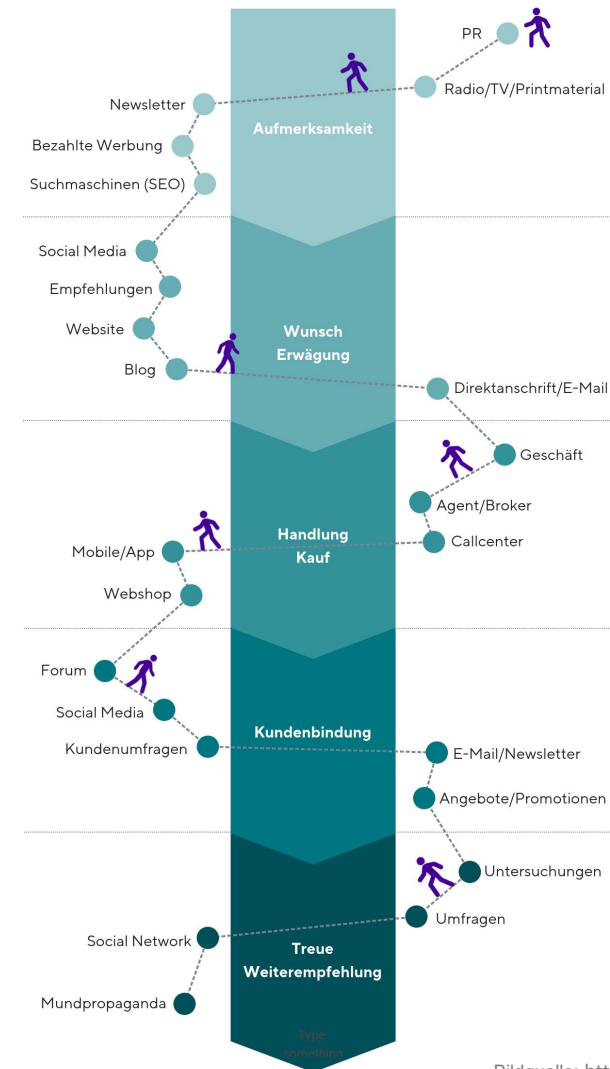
PR

Radio/TV/Printmaterial

Newsletter

Aufmerksamkeit

Bezahlte Werbung

Suchmaschinen (SEO)

Social Media

Empfehlungen

Website

Wunsch
Erwägung

Blog

Direktanschrift/E-Mail

Geschäft

Agent/Broker

Handlung
Kauf

Mobile/App

Callcenter

Webshop

Forum

Social Media

Kundenbindung

Kundenumfragen

E-Mail/Newsletter

Angebote/Promotionen

Untersuchungen

Umfragen

Social Network

Treue
Weiterempfehlung

Mundpropaganda

Type something

Bildquelle: htt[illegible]